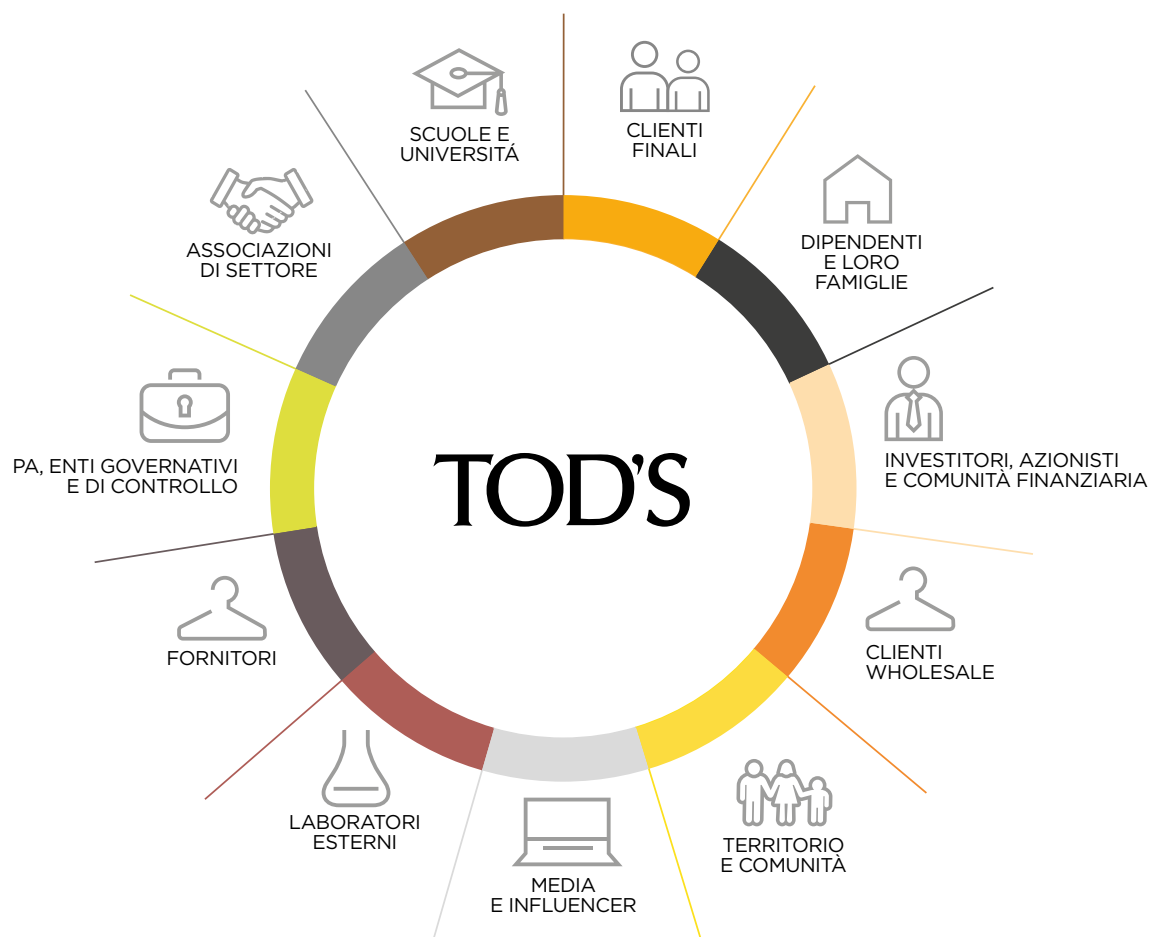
TOD'S

CLIENTI FINALI

DIPENDENTI E LORO FAMIGLIE

INVESTITORI, AZIONISTI E COMUNITÀ FINANZIARIA

CLIENTI WHOLESALE

TERRITORIO E COMUNITÀ

MEDIA E INFLUENCER

LABORATORI ESTERNI

FORNITORI

PA, ENTI GOVERNATIVI E DI CONTROLLO

ASSOCIAZIONI DI SETTORE

SCUOLE E UNIVERSITÁ